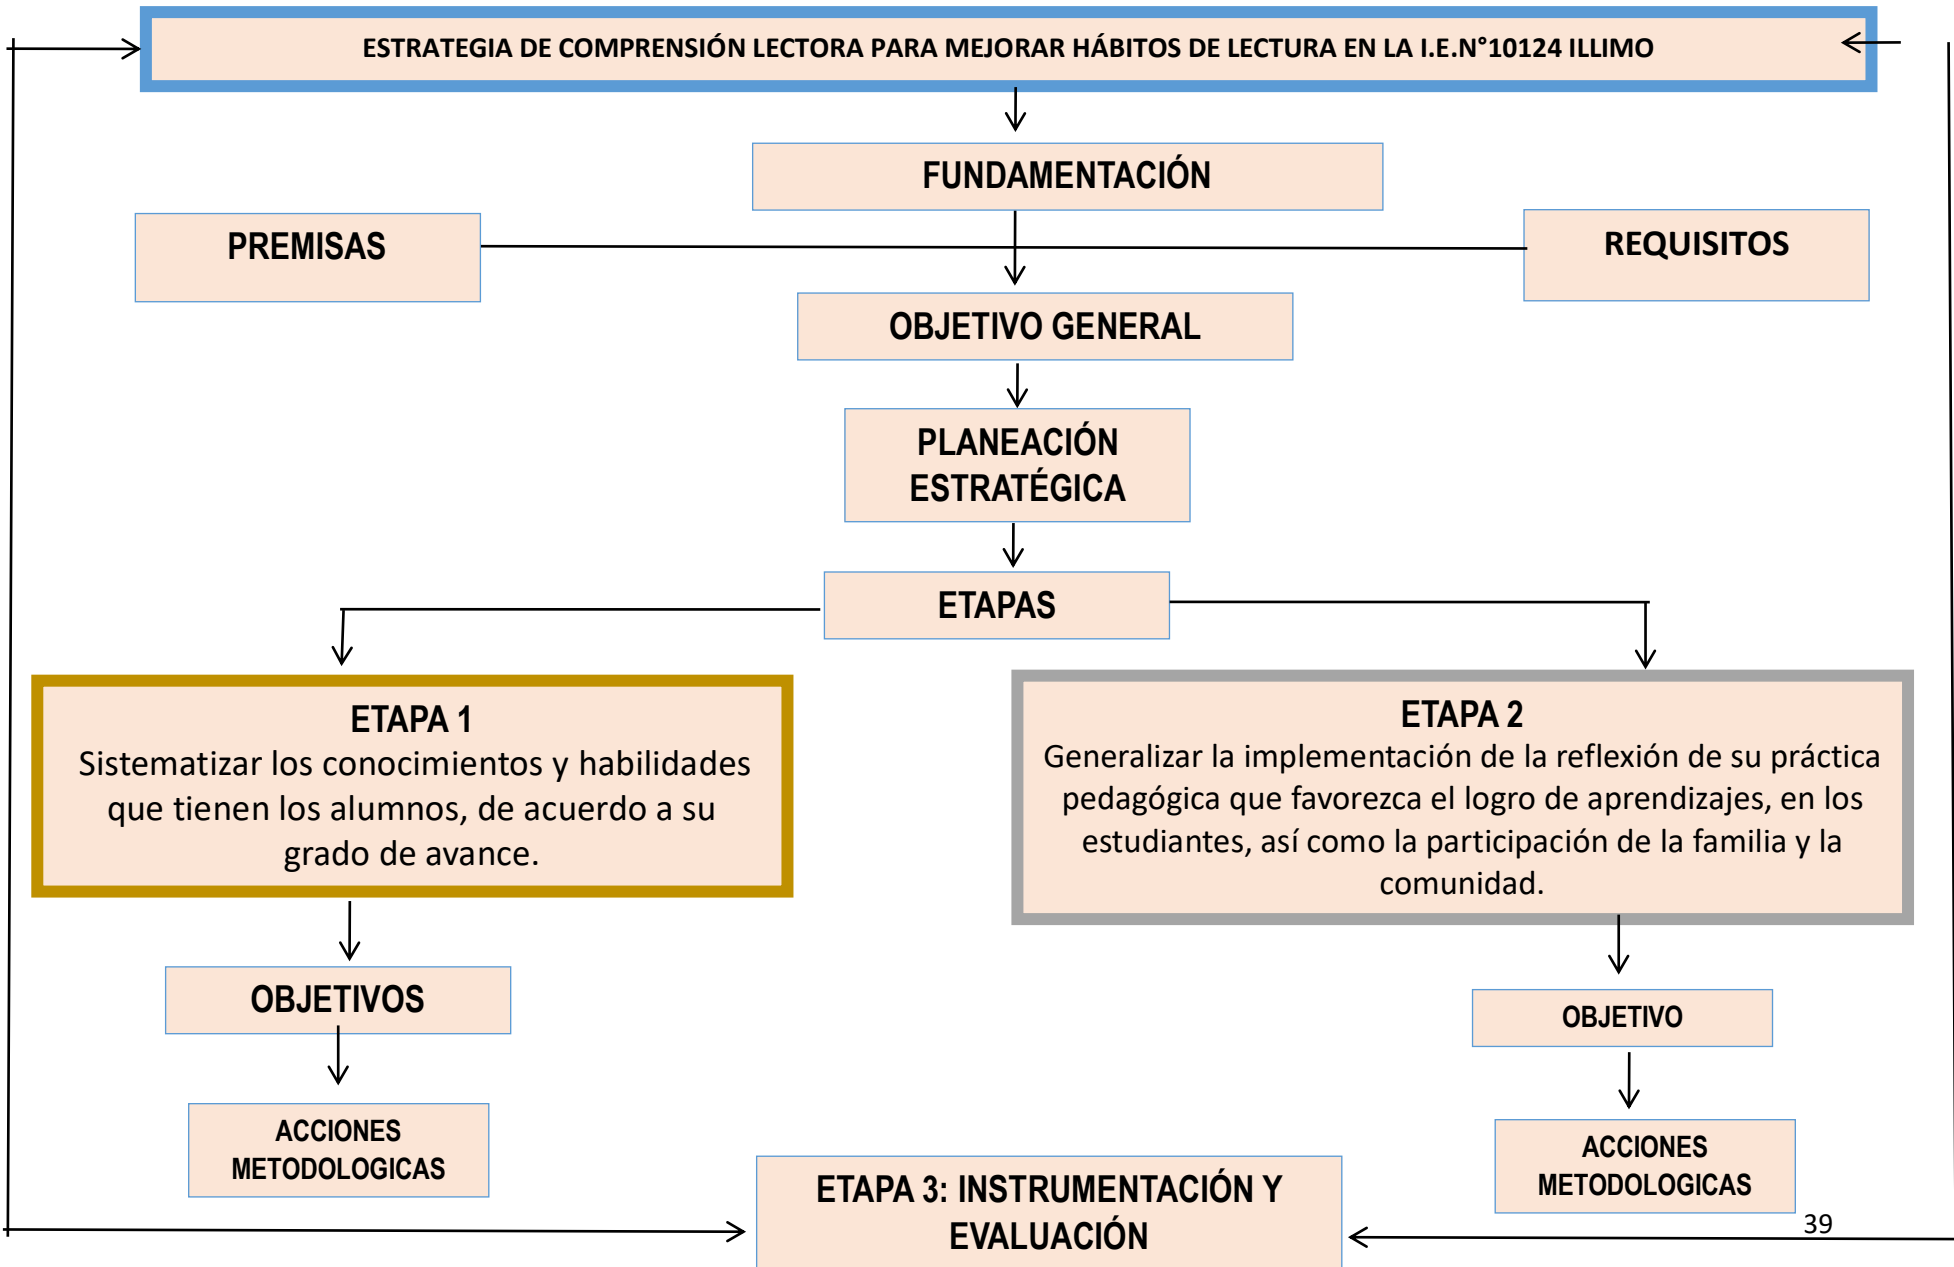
ESTRATEGIA DE COMPRENSIÓN LECTORA PARA MEJORAR HÁBITOS DE LECTURA EN LA I.E.N°10124 ILLIMO

FUNDAMENTACIÓN

PREMISAS

REQUISITOS

OBJETIVO GENERAL

PLANEACIÓN ESTRATÉGICA

ETAPAS

ETAPA 1
Sistematizar los conocimientos y habilidades que tienen los alumnos, de acuerdo a su grado de avance.

ETAPA 2
Generalizar la implementación de la reflexión de su práctica pedagógica que favorezca el logro de aprendizajes, en los estudiantes, así como la participación de la familia y la comunidad.

OBJETIVOS

OBJETIVO

ACCIONES METODOLOGICAS

ACCIONES METODOLOGICAS

ETAPA 3: INSTRUMENTACIÓN Y EVALUACIÓN

39